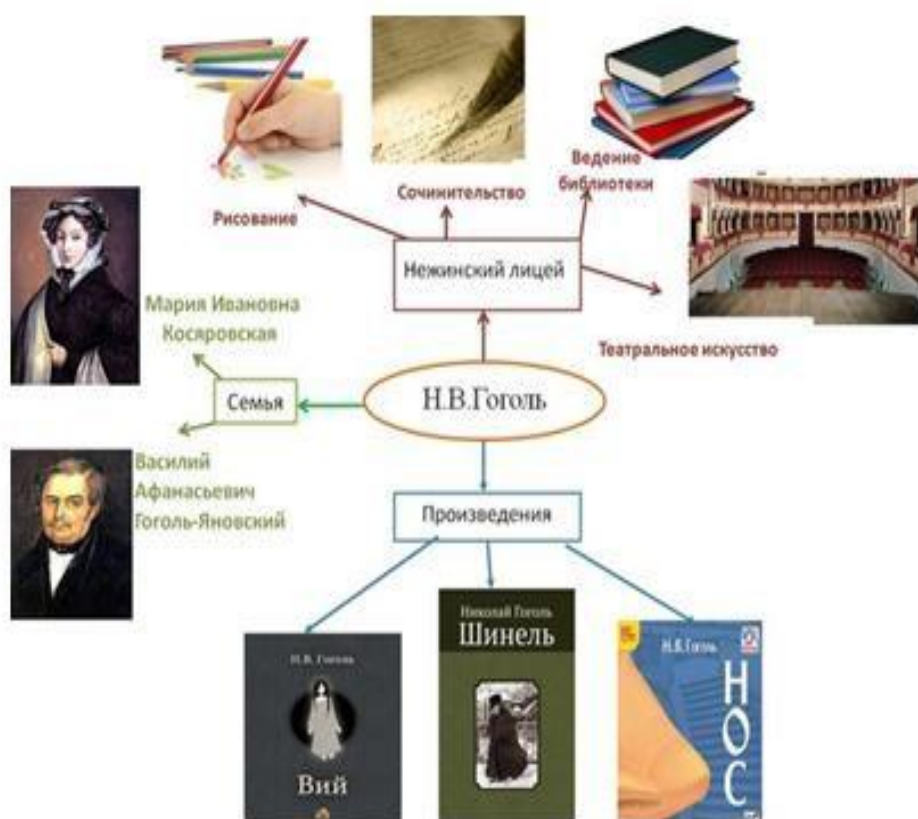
Рисование

Сочинительство

Ведение библиотеки

Нежинский лицей

Театральное искусство

Мария Ивановна Косяровская

Семья

Н.В.Гоголь

Василий Афанасьевич Гоголь-Яновский

Произведения

Н. В. Гоголь
Вий

Николай Гоголь
Шинель

Н.В.Гоголь
НОС